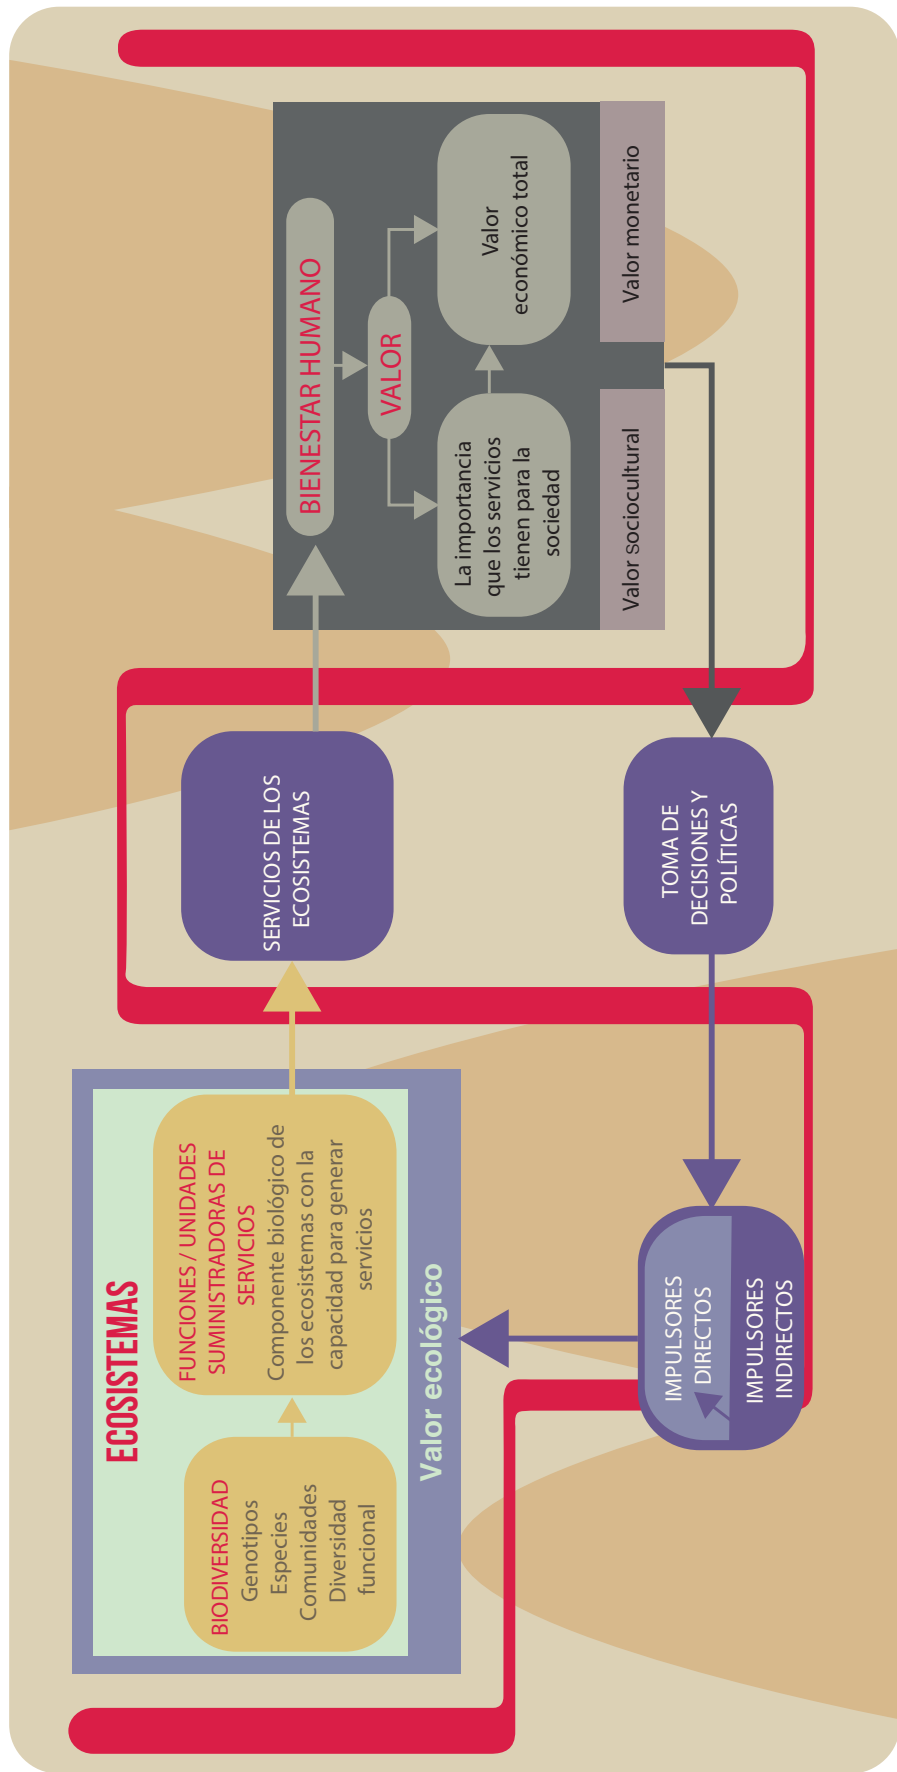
ECOSISTEMAS

BIODIVERSIDAD
Genotipos
Especies
Comunidades
Diversidad funcional

FUNCIONES / UNIDADES SUMINISTRADORAS DE SERVICIOS
Componente biológico de los ecosistemas con la capacidad para generar servicios

Valor ecológico

SERVICIOS DE LOS ECOSISTEMAS

BIENESTAR HUMANO

VALOR

La importancia que los servicios tienen para la sociedad

Valor económico total

Valor sociocultural

Valor monetario

TOMA DE DECISIONES Y POLÍTICAS

IMPULSORES DIRECTOS

IMPULSORES INDIRECTOS